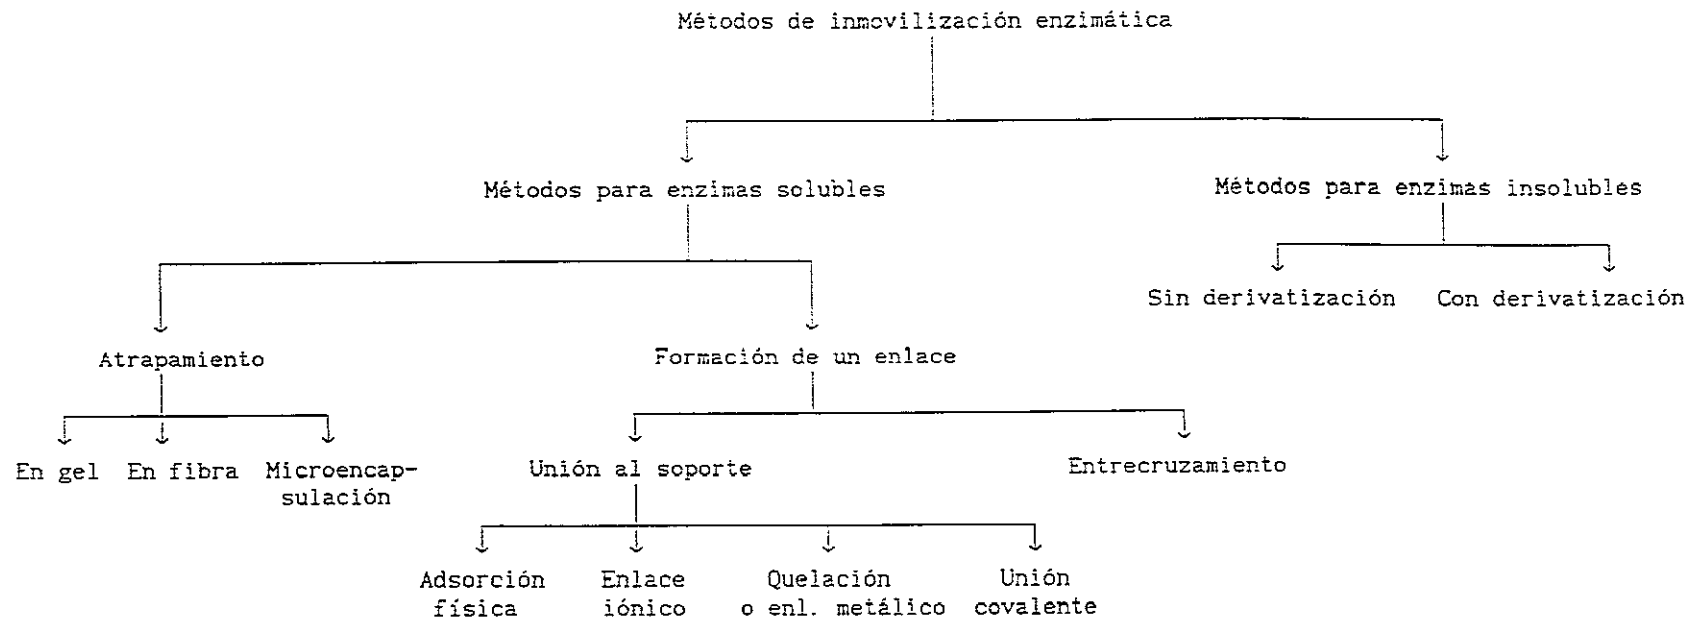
Métodos de inmovilización enzimática

Métodos para enzimas solubles

Métodos para enzimas insolubles

Sin derivatización

Con derivatización

Atrapamiento

Formación de un enlace

En gel

En fibra

Microencapsulación

Unión al soporte

Entrecruzamiento

Adsorción física

Enlace iónico

Quelación o enl. metálico

Unión covalente